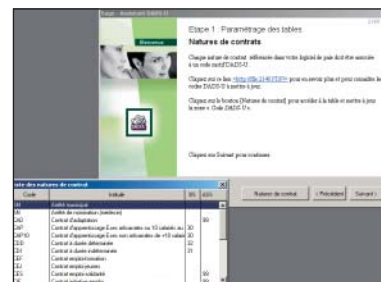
Etape 1 - Assistant DADS-U

Bienvenue

Etape 1 : Paramétrage des tables
Natures de contrats

Chaque nature de contrat référencée dans votre logiciel de paie doit être associée à un code norme DADS-U.

Cliquez sur le lien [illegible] pour en savoir plus et pour consulter les codes DADS-U à mettre à jour.

Cliquez sur le bouton [Nature de contrat] pour accéder à la table et mettre à jour la zone « Code DADS-U ».

Cliquez sur Suivant pour continuer.

Nature de contrat

< Précédent

Suivant >

iste des natures de contrat

| Code | Intitulé | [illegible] | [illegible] |
|---|---|---|---|
| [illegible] | Emploi municipal | | |
| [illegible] | Emploi de rééducation (médecin) | | |
| CAD | Contrat d'adaptation | | 90 |
| CAP | Contrat d'apprentissage E.ses artisanales ou 10 salariés au | 30 | |
| CAP10 | Contrat d'apprentissage E.ses non artisanales de +10 salarié | 30 | |
| CDD | Contrat à durée déterminée | 02 | |
| CDI | Contrat à durée indéterminée | 01 | |
| CEC | Contrat emploi consolidé | | |
| CEJ | Contrat emploi jeunes | | |
| CES | Contrat emploi solidarité | | 90 |
| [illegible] | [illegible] | | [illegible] |